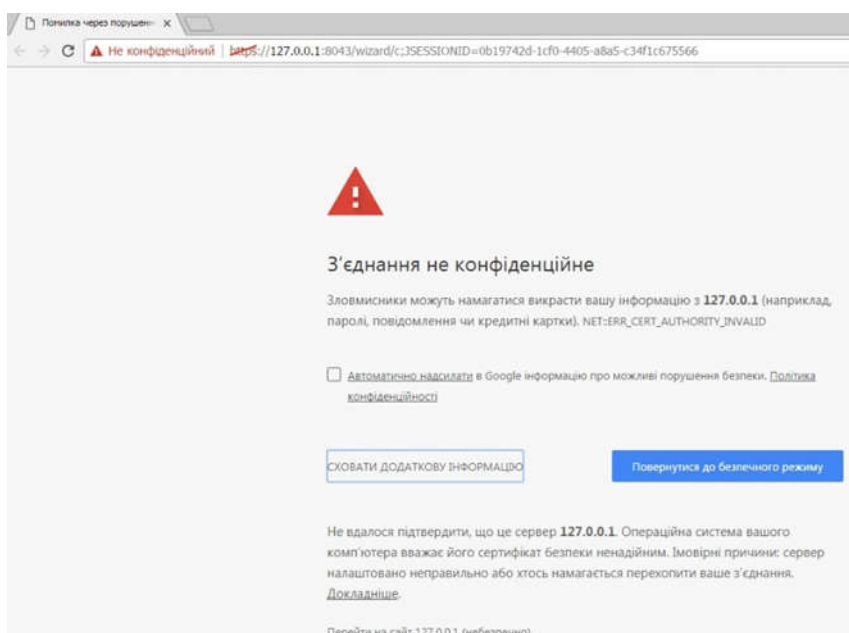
Помилка через порушен ×

Не конфіденційний | https://127.0.0.1:8043/wizard/c;JSESSIONID=0b19742d-1cf0-4405-a8a5-c34f1c675566

З'єднання не конфіденційне

Зловмисники можуть намагатися викрасти вашу інформацію з 127.0.0.1 (наприклад, паролі, повідомлення чи кредитні картки). NET::ERR_CERT_AUTHORITY_INVALID

Автоматично надсилати в Google інформацію про можливі порушення безпеки. Політика конфіденційності

СХОВАТИ ДОДАТКОВУ ІНФОРМАЦІЮ

Повернутися до безпечного режиму

Не вдалося підтвердити, що це сервер 127.0.0.1. Операційна система вашого комп'ютера вважає його сертифікат безпеки ненадійним. Імовірні причини: сервер налаштовано неправильно або хтось намагається перехопити ваше з'єднання. Докладніше.

Перейти на сайт 127.0.0.1 (небезпечно)